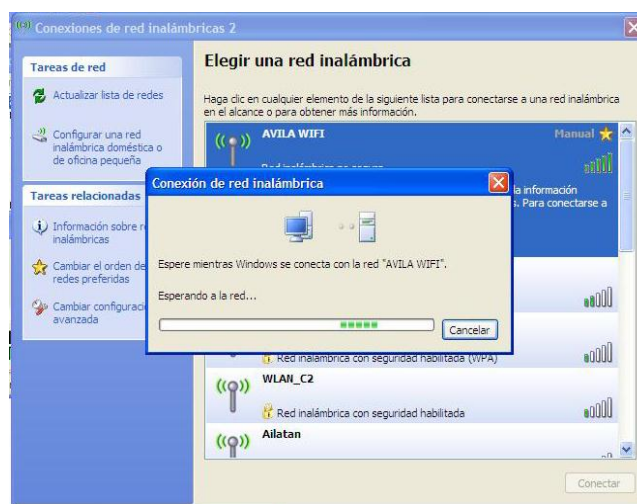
Conexiones de red inalámbricas 2

Tareas de red

Actualizar lista de redes

Configurar una red inalámbrica doméstica o de oficina pequeña

Tareas relacionadas

Información sobre r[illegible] inalámbricas

Cambiar el orden de redes preferidas

Cambiar configuracio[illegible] avanzada

Elegir una red inalámbrica

Haga clic en cualquier elemento de la siguiente lista para conectarse a una red inalámbrica en el alcance o para obtener más información.

AVILA WIFI

Manual

Red inalámbrica no segura

la información s. Para conectarse a

Conexión de red inalámbrica

Espere mientras Windows se conecta con la red "AVILA WIFI".

Esperando a la red...

Cancelar

Red inalámbrica con seguridad habilitada (WPA)

WLAN_C2

Red inalámbrica con seguridad habilitada

Ailatan

Conectar